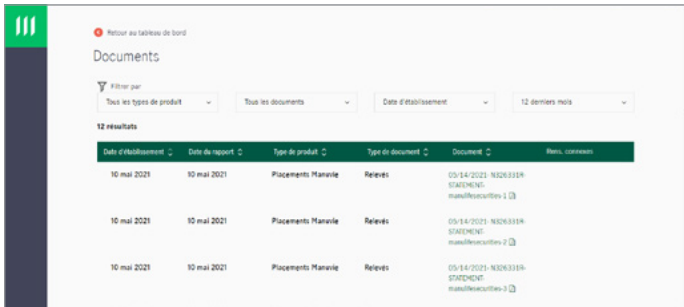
Retour au tableau de bord

Documents

Filtrer par

Tous les types de produit

Tous les documents

Date d'établissement

12 derniers mois

12 résultats

| Date d'établissement | Date du rapport | Type de produit | Type de document | Document | Liens connexes |
|---|---|---|---|---|---|
| 10 mai 2021 | 10 mai 2021 | Placements Manuvie | Relevés | 05/14/2021- N326331R-STATEMENT-manulifesecurities-1 | |
| 10 mai 2021 | 10 mai 2021 | Placements Manuvie | Relevés | 05/14/2021- N326331R-STATEMENT-manulifesecurities-2 | |
| 10 mai 2021 | 10 mai 2021 | Placements Manuvie | Relevés | 05/14/2021- N326331R-STATEMENT-manulifesecurities-3 | |